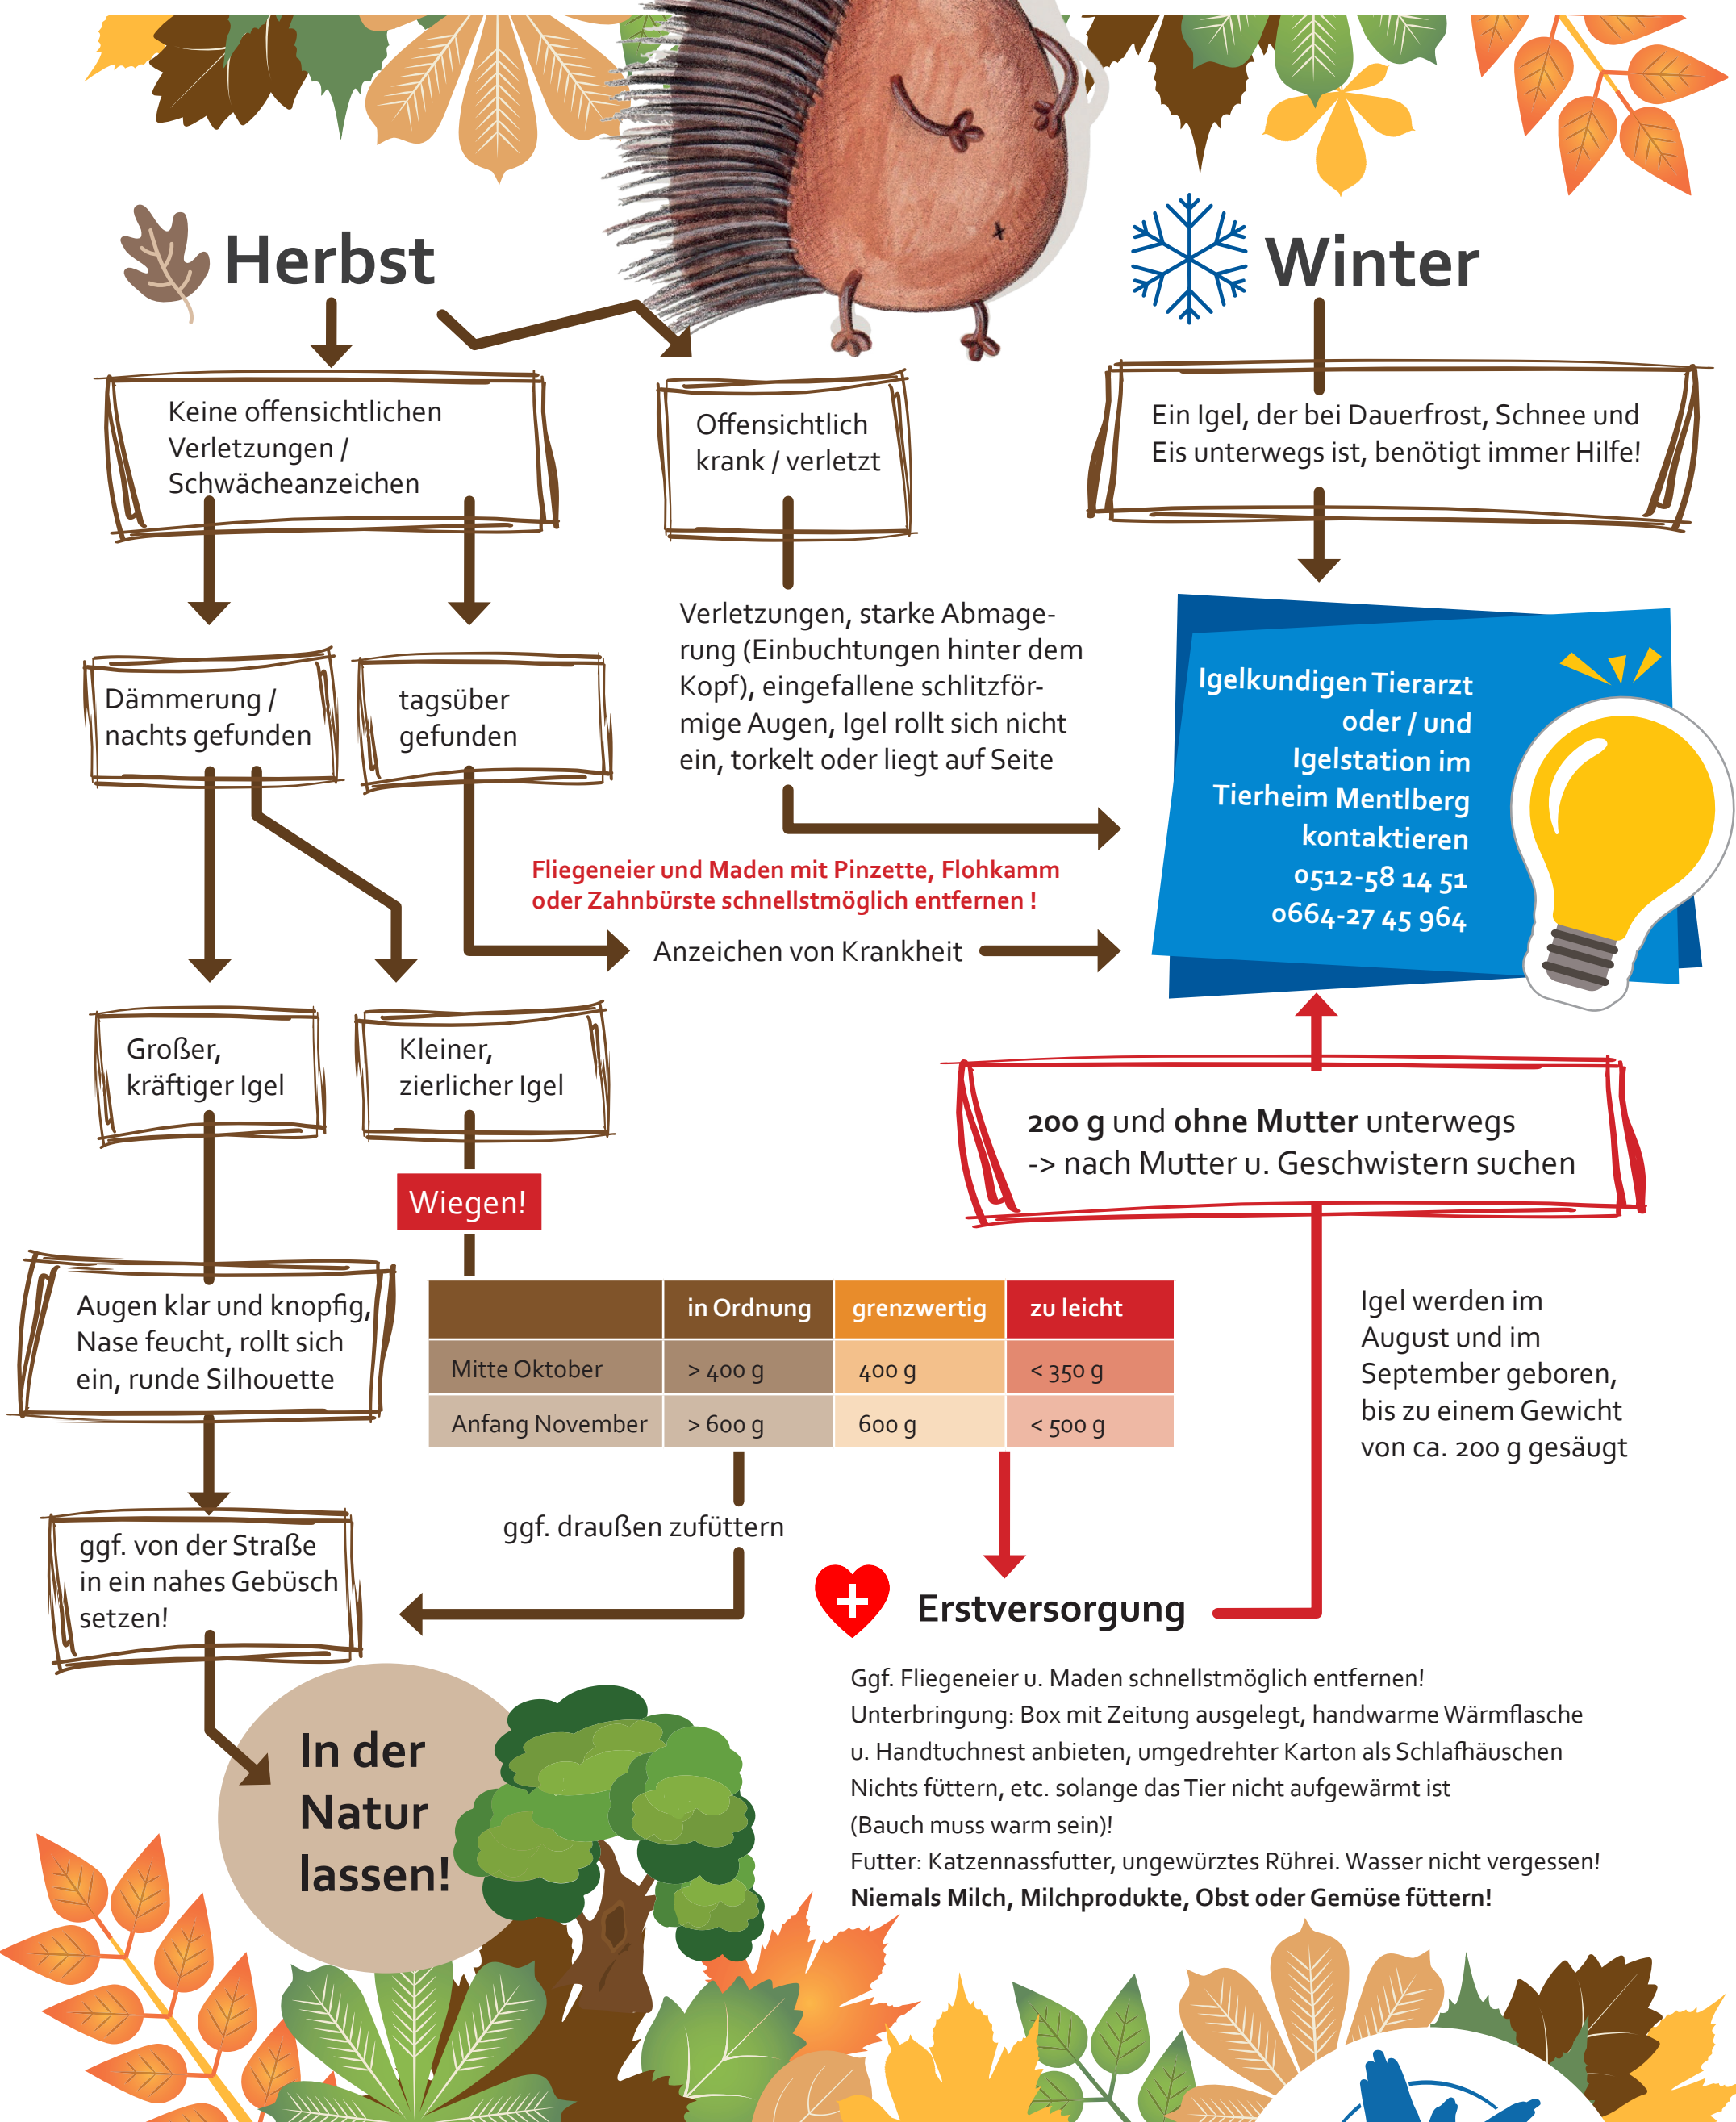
Herbst

Winter

Keine offensichtlichen Verletzungen / Schwächeanzeichen

Offensichtlich krank / verletzt

Ein Igel, der bei Dauerfrost, Schnee und Eis unterwegs ist, benötigt immer Hilfe!

Dämmerung / nachts gefunden

tagsüber gefunden

Verletzungen, starke Abmagerung (Einbuchtungen hinter dem Kopf), eingefallene schlitzförmige Augen, Igel rollt sich nicht ein, torkelt oder liegt auf Seite

Igelkundigen Tierarzt oder / und Igelstation im Tierheim Mentlberg kontaktieren 0512-58 14 51 0664-27 45 964

Fliegeneier und Maden mit Pinzette, Flohkamm oder Zahnbürste schnellstmöglich entfernen !

Anzeichen von Krankheit

Großer, kräftiger Igel

Kleiner, zierlicher Igel

200 g und ohne Mutter unterwegs
-> nach Mutter u. Geschwistern suchen

Wiegen!

Augen klar und knopfig, Nase feucht, rollt sich ein, runde Silhouette

| | in Ordnung | grenzwertig | zu leicht |
|---|---|---|---|
| Mitte Oktober | > 400 g | 400 g | < 350 g |
| Anfang November | > 600 g | 600 g | < 500 g |

Igel werden im August und im September geboren, bis zu einem Gewicht von ca. 200 g gesäugt

ggf. draußen zufüttern

ggf. von der Straße in ein nahes Gebüsch setzen!

Erstversorgung

Ggf. Fliegeneier u. Maden schnellstmöglich entfernen!
Unterbringung: Box mit Zeitung ausgelegt, handwarme Wärmflasche u. Handtuchnest anbieten, umgedrehter Karton als Schlafhäuschen
Nichts füttern, etc. solange das Tier nicht aufgewärmt ist (Bauch muss warm sein)!
Futter: Katzennassfutter, ungewürztes Rührei. Wasser nicht vergessen!
Niemals Milch, Milchprodukte, Obst oder Gemüse füttern!

In der Natur lassen!